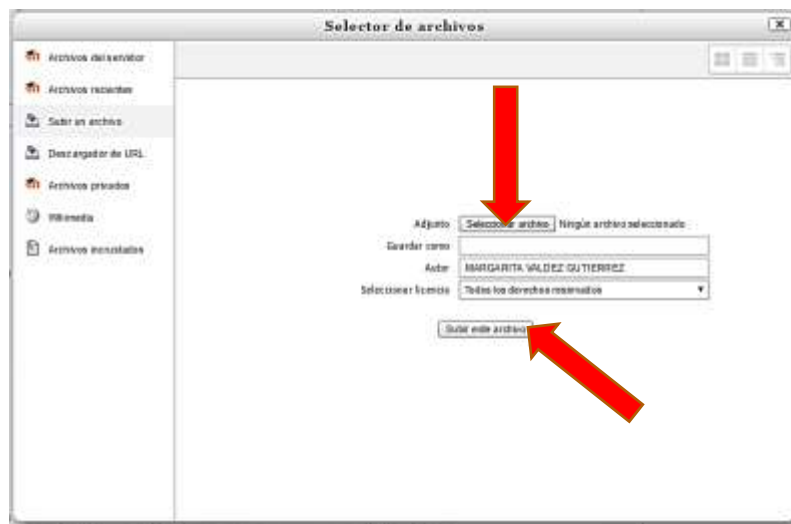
Selector de archivos

Archivos del servidor
Archivos recientes
Subir un archivo
Descargador de URL
Archivos privados
Wikimedia
Archivos incrustados

Adjunto [Seleccionar archivo] Ningún archivo seleccionado
Guardar como
Autor MARGARITA VALDEZ GUTIERREZ
Seleccionar licencia Todos los derechos reservados

Subir este archivo